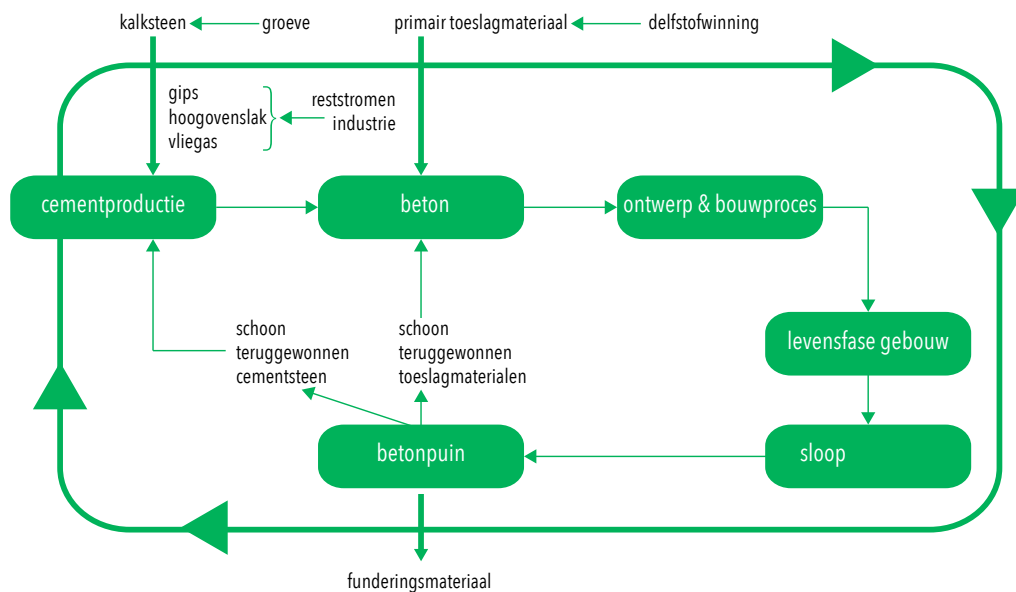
kalksteen groeve

primair toeslagmateriaal delfstofwinning

gips
hoogovenslak
vliegas

reststromen
industrie

cementproductie

beton

ontwerp & bouwproces

levensfase gebouw

sloop

betonpuin

schoon
teruggewonnen
cementsteen

schoon
teruggewonnen
toeslagmaterialen

funderingsmateriaal